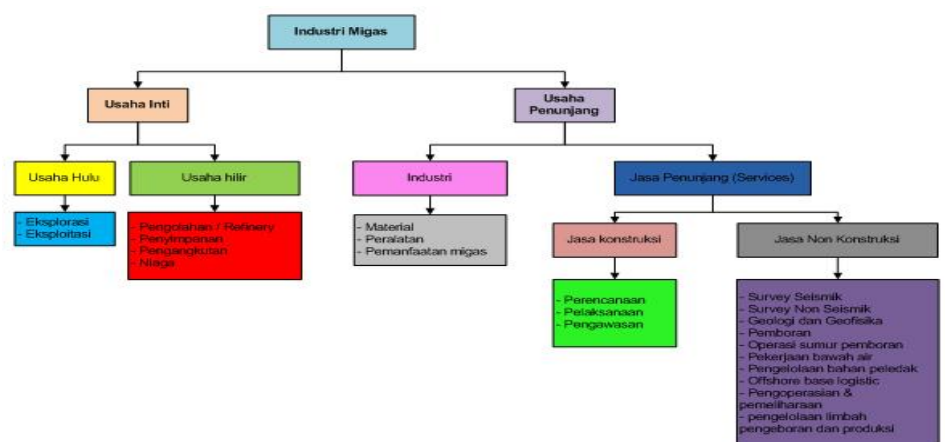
Industri Migas

Usaha Inti

Usaha Penunjang

Usaha Hulu

Usaha hilir

Industri

Jasa Penunjang (Services)

- Eksplorasi
- Eksploitasi

- Pengolahan / Refinery
- Penyimpanan
- Pengangkutan
- Niaga

- Material
- Peralatan
- Pemanfaatan migas

Jasa konstruksi

Jasa Non Konstruksi

- Perencanaan
- Pelaksanaan
- Pengawasan

- Survey Seismik
- Survey Non Seismik
- Geologi dan Geofisika
- Pemboran
- Operasi sumur pemboran
- Pekerjaan bawah air
- Pengelolaan bahan peledak
- Offshore base logistic
- Pengoperasian & pemeliharaan
- pengelolaan limbah pengeboran dan produksi